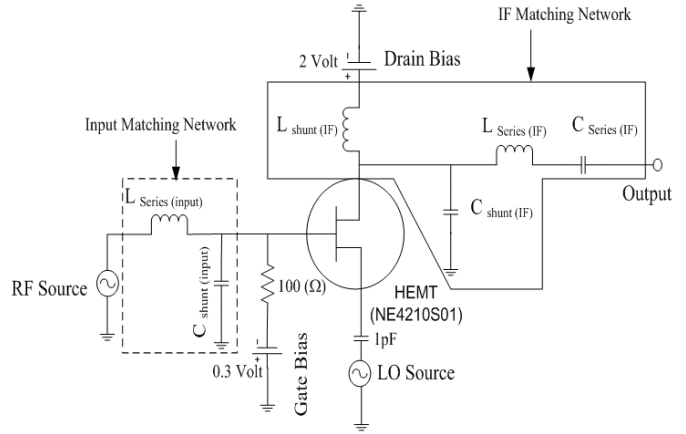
IF Matching Network

2 Volt

Drain Bias

L shunt (IF)

L Series (IF)

C Series (IF)

Input Matching Network

Output

L Series (input)

C shunt (IF)

RF Source

C shunt (input)

100 (Ω)

HEMT (NE4210S01)

1pF

0.3 Volt

Gate Bias

LO Source